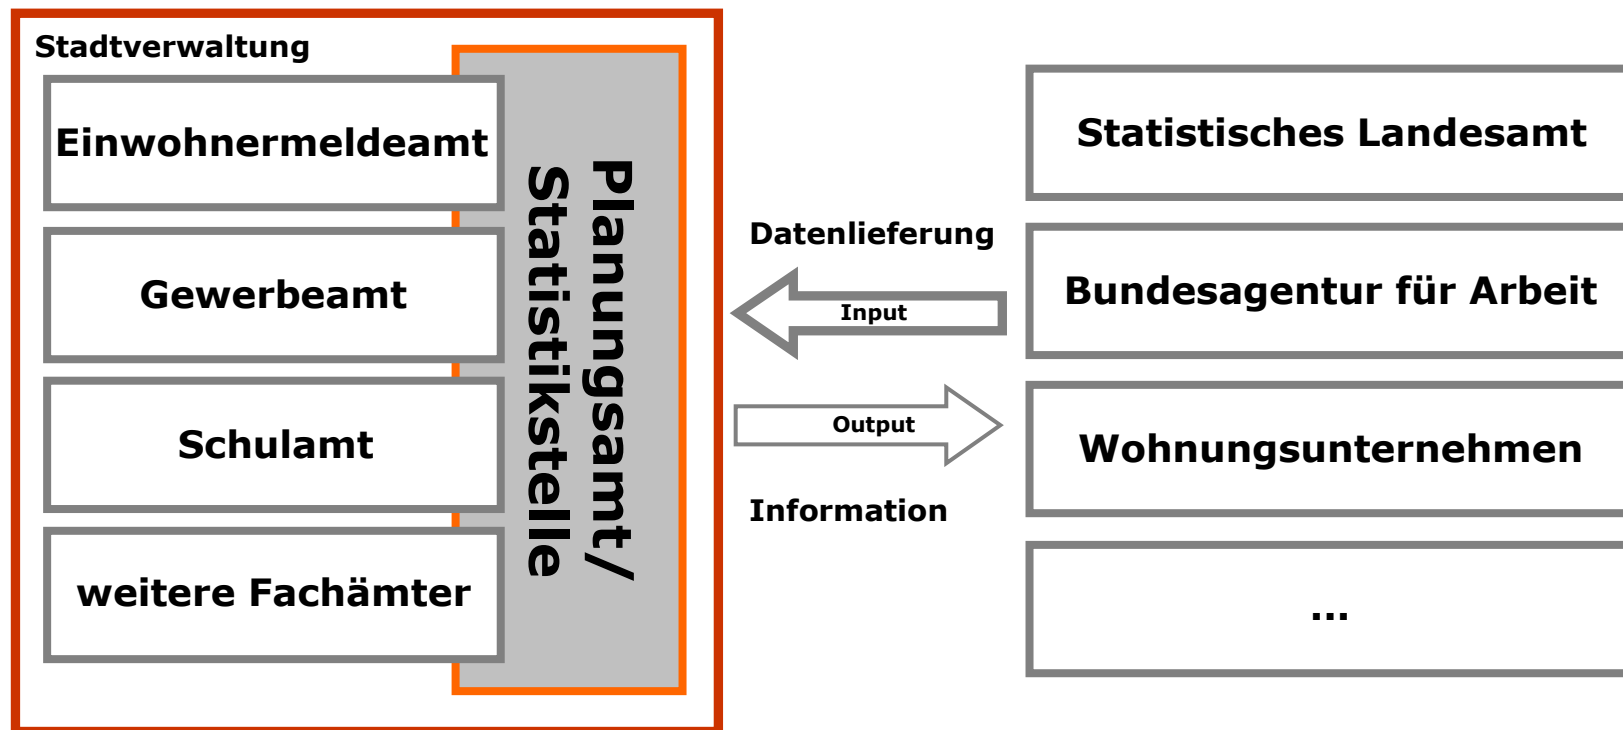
Stadtverwaltung

Einwohnermeldeamt

Gewerbeamt

Schulamt

weitere Fachämter

Planungsamt/ Statistikstelle

Datenlieferung

Input

Output

Information

Statistisches Landesamt

Bundesagentur für Arbeit

Wohnungsunternehmen

...